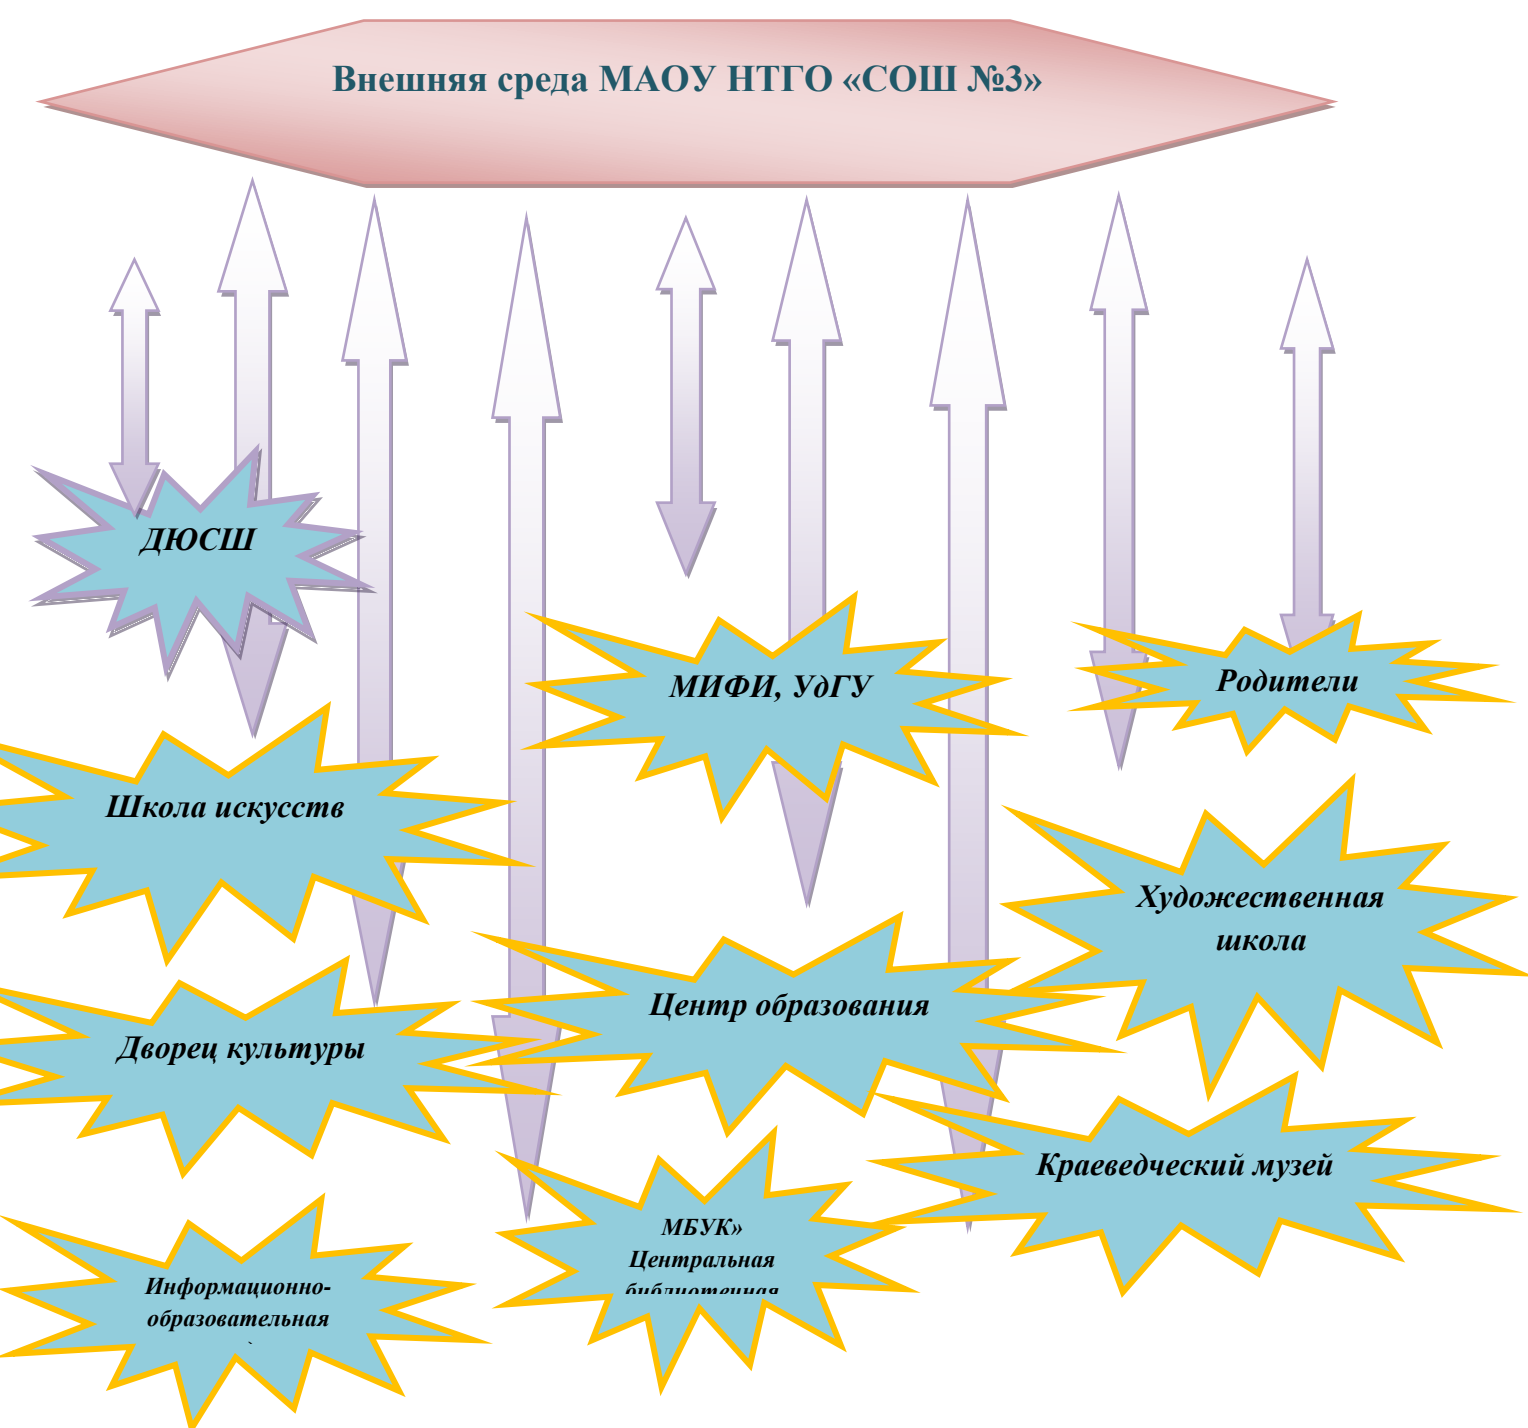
Внешняя среда МАОУ НТГО «СОШ №3»

ДЮСШ

МИФИ, УдГУ

Родители

Школа искусств

Художественная школа

Центр образования

Дворец культуры

Краеведческий музей

МБУК» Центральная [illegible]

Информационно-образовательная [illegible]